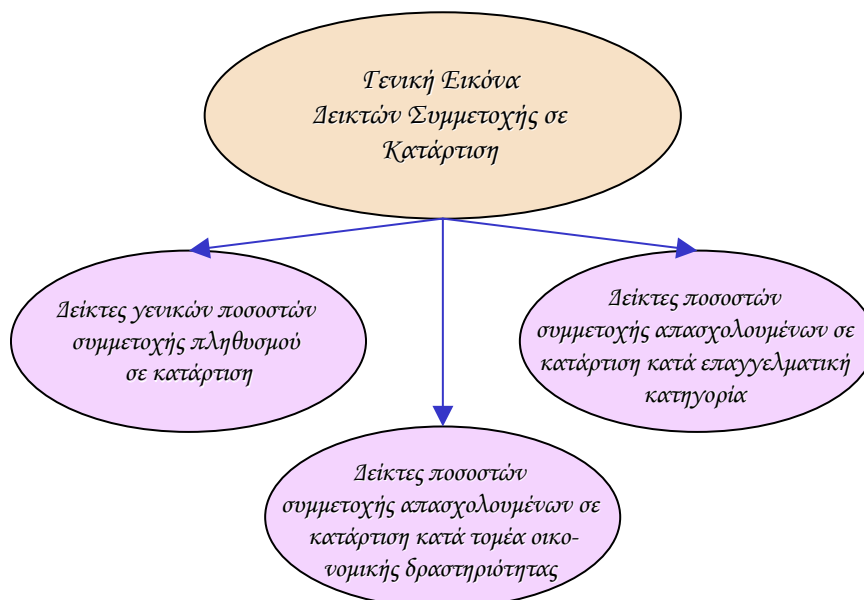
Γενική Εικόνα Δεικτών Συμμετοχής σε Κατάρτιση

Δείκτες γενικών ποσοστών συμμετοχής πληθυσμού σε κατάρτιση

Δείκτες ποσοστών συμμετοχής απασχολουμένων σε κατάρτιση κατά επαγγελματική κατηγορία

Δείκτες ποσοστών συμμετοχής απασχολουμένων σε κατάρτιση κατά τομέα οικονομικής δραστηριότητας